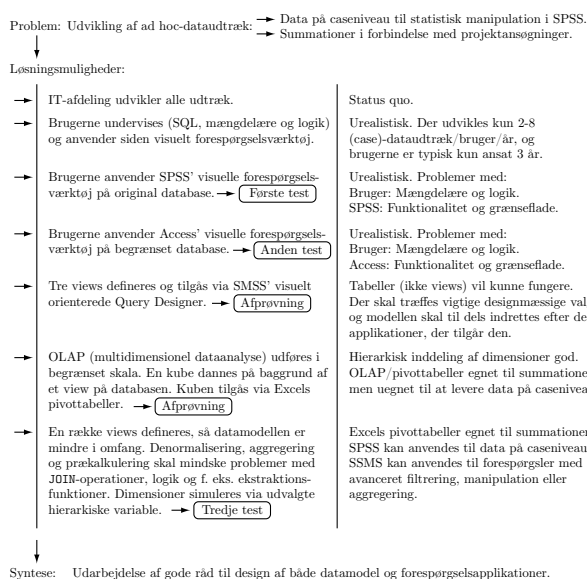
Problem: Udvikling af ad hoc-dataudtræk: Data på caseniveau til statistisk manipulation i SPSS.
Summationer i forbindelse med projektansøgninger.

Løsningsmuligheder:

| | |
|---|---|
| IT-afdeling udvikler alle udtræk. | Status quo. |
| Brugerne undervises (SQL, mængdelære og logik) og anvender siden visuelt forespørgselsværktøj. | Urealistisk. Der udvikles kun 2-8 (case)-dataudtræk/bruger/år, og brugerne er typisk kun ansat 3 år. |
| Brugerne anvender SPSS' visuelle forespørgselsværktøj på original database. Første test | Urealistisk. Problemer med: Bruger: Mængdelære og logik. SPSS: Funktionalitet og grænseflade. |
| Brugerne anvender Access' visuelle forespørgselsværktøj på begrænset database. Anden test | Urealistisk. Problemer med: Bruger: Mængdelære og logik. Access: Funktionalitet og grænseflade. |
| Tre views defineres og tilgås via SMSS' visuelt orienterede Query Designer. Afprøvning | Tabeller (ikke views) vil kunne fungere. Der skal træffes vigtige designmæssige val og modellen skal til dels indrettes efter de applikationer, der tilgår den. |
| OLAP (multidimensionel dataanalyse) udføres i begrænset skala. En kube dannes på baggrund af et view på databasen. Kuben tilgås via Excels pivottabeller. Afprøvning | Hierarkisk inddeling af dimensioner god. OLAP/pivottabeller egnet til summatione men uegnet til at levere data på caseniveau |
| En række views defineres, så datamodellen er mindre i omfang. Denormalisering, aggregering og prækalkulering skal mindske problemer med JOIN-operationer, logik og f. eks. ekstraktionsfunktioner. Dimensioner simuleres via udvalgte hierarkiske variable. Tredje test | Excels pivottabeller egnet til summationer SPSS kan anvendes til data på caseniveau SSMS kan anvendes til forespørgsler med avanceret filtrering, manipulation eller aggregering. |

Syntese: Udarbejdelse af gode råd til design af både datamodel og forespørgselsapplikationer.